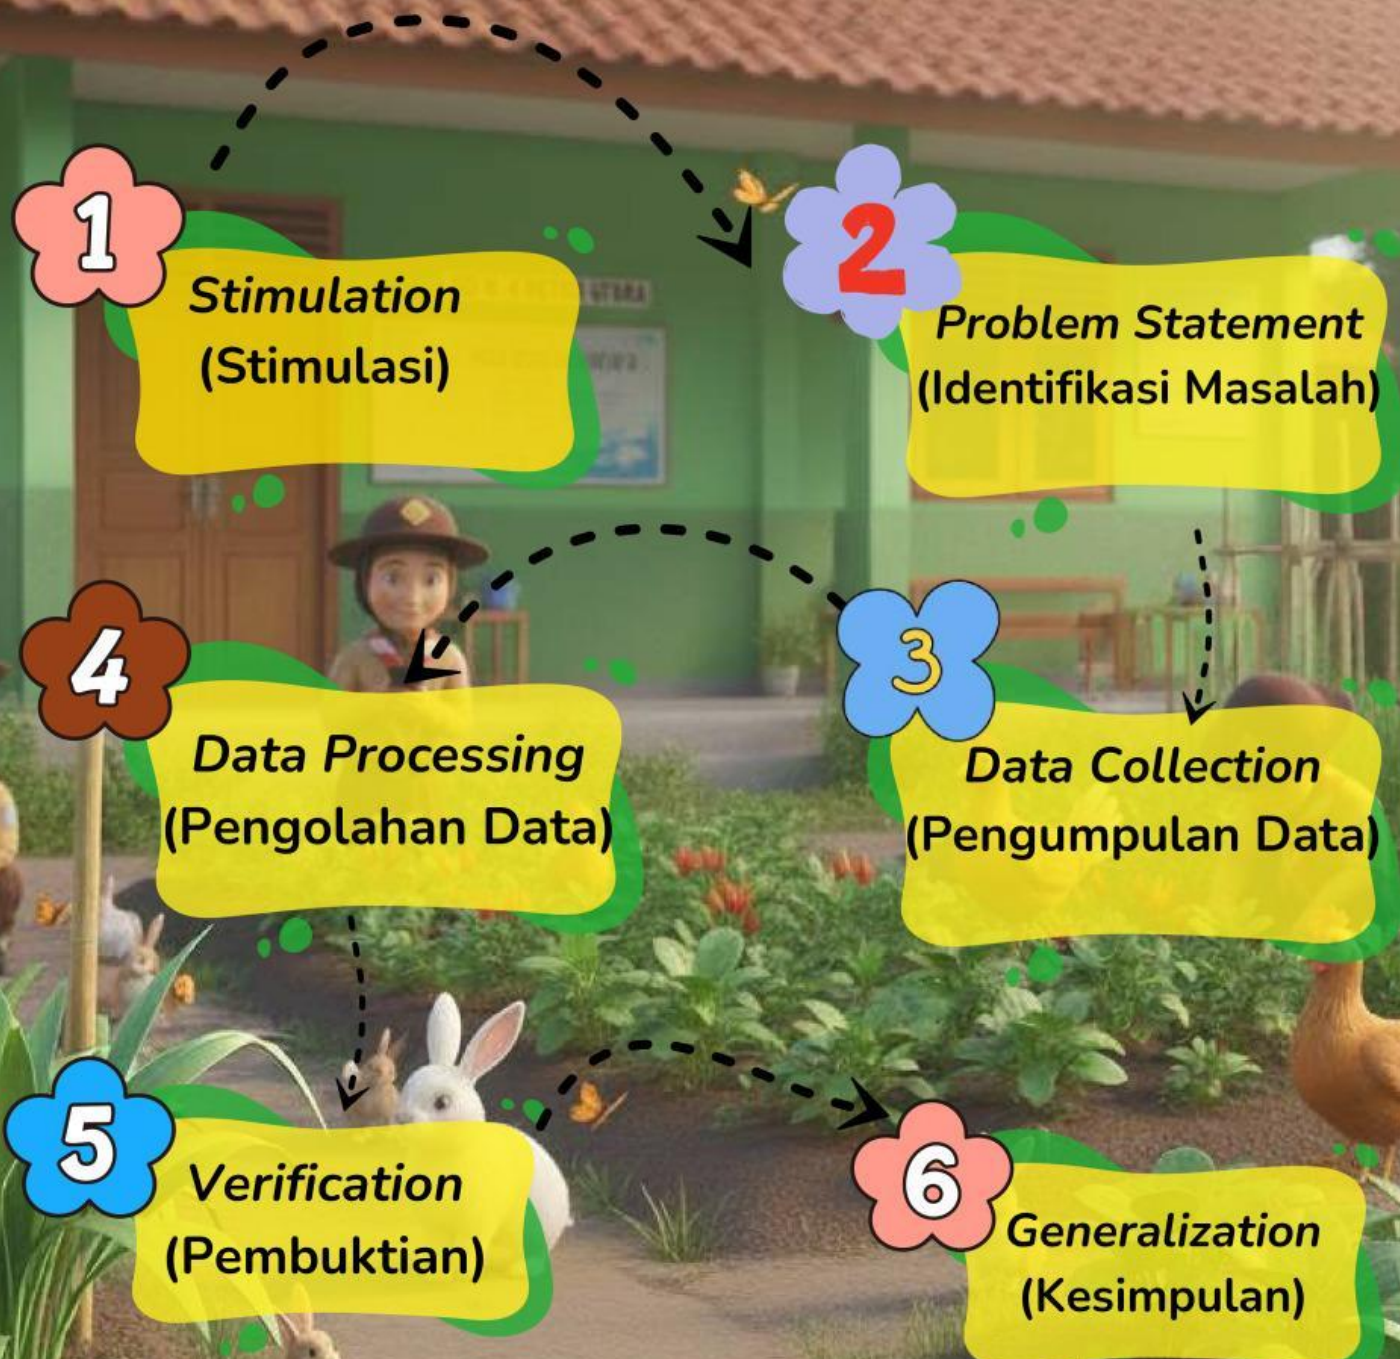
1
Stimulation
(Stimulasi)

2
Problem Statement
(Identifikasi Masalah)

3
Data Collection
(Pengumpulan Data)

4
Data Processing
(Pengolahan Data)

5
Verification
(Pembuktian)

6
Generalization
(Kesimpulan)